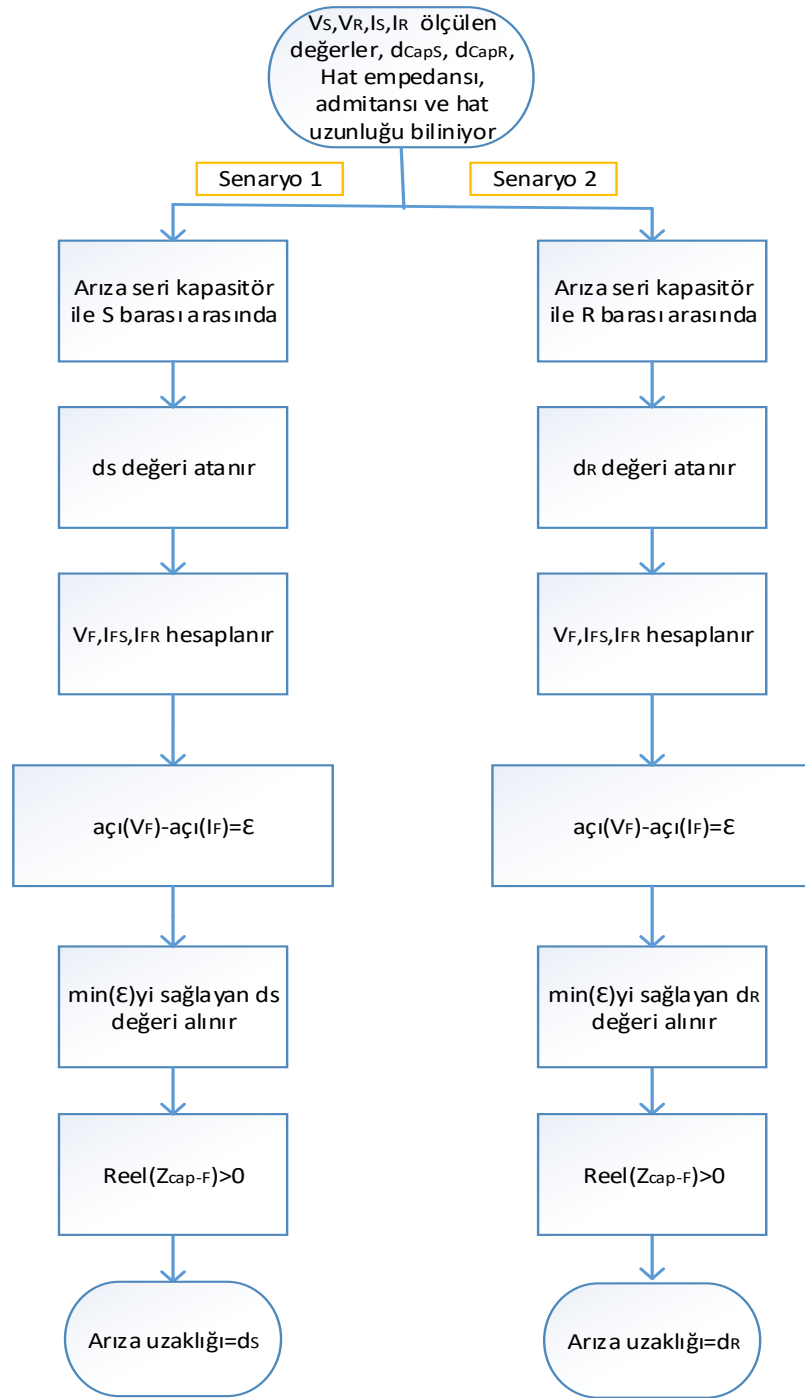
$V_S$,$V_R$,$I_S$,$I_R$ ölçülen değerler, $d_{CapS}$, $d_{CapR}$, Hat empedansı, admitansı ve hat uzunluğu biliniyor

Senaryo 1

Senaryo 2

Arıza seri kapasitör ile S barası arasında

Arıza seri kapasitör ile R barası arasında

$d_S$ değeri atanır

$d_R$ değeri atanır

$V_F$,$I_{FS}$,$I_{FR}$ hesaplanır

$V_F$,$I_{FS}$,$I_{FR}$ hesaplanır

açı($V_F$)-açı($I_F$)=$\varepsilon$

açı($V_F$)-açı($I_F$)=$\varepsilon$

min($\varepsilon$)yi sağlayan $d_S$ değeri alınır

min($\varepsilon$)yi sağlayan $d_R$ değeri alınır

Reel($Z_{cap-F}$)>0

Reel($Z_{cap-F}$)>0

Arıza uzaklığı=$d_S$

Arıza uzaklığı=$d_R$